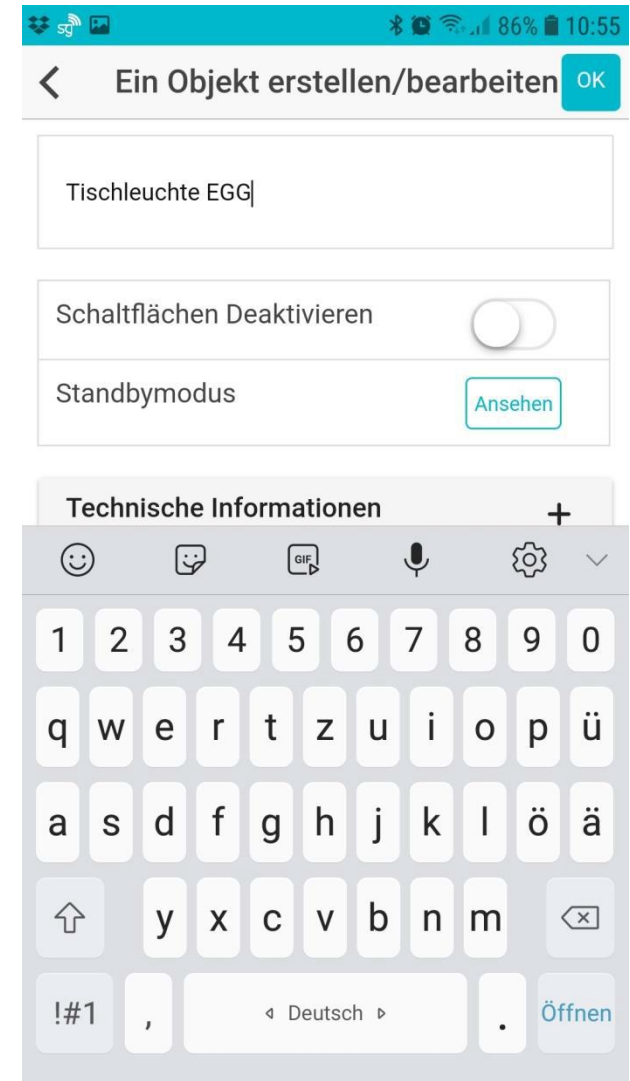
86% 10:55

Ein Objekt erstellen/bearbeiten OK

Tischleuchte EGG

Schaltflächen Deaktivieren

Standbymodus Ansehen

Technische Informationen +

GIF

1 2 3 4 5 6 7 8 9 0
q w e r t z u i o p ü
a s d f g h j k l ö ä
y x c v b n m
!#1 , Deutsch . Öffnen